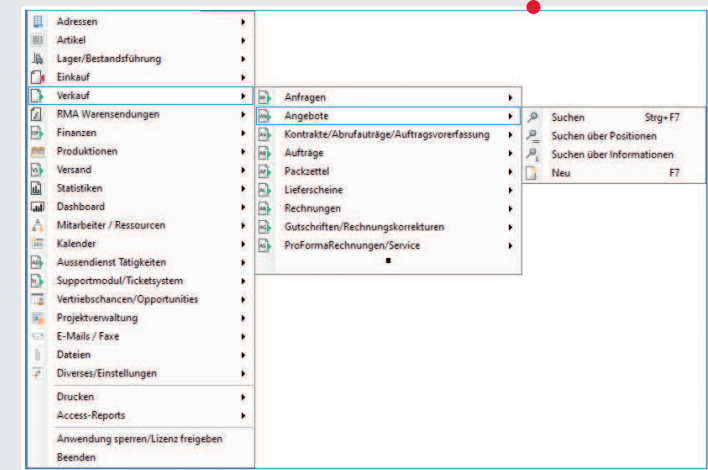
Adressen
Artikel
Lager/Bestandsführung
Einkauf
Verkauf
RMA Warensendungen
Finanzen
Produktionen
Versand
Statistiken
Dashboard
Mitarbeiter / Ressourcen
Kalender
Aussendienst Tätigkeiten
Supportmodul/Ticketsystem
Vertriebschancen/Opportunities
Projektverwaltung
E-Mails / Faxe
Dateien
Diverses/Einstellungen
Drucken
Access-Reports
Anwendung sperren/Lizenz freigeben
Beenden

Anfragen
Angebote
Kontrakte/Abrufaufträge/Auftragsvorerfassung
Aufträge
Packzettel
Lieferscheine
Rechnungen
Gutschriften/Rechnungskorrekturen
ProFormaRechnungen/Service

Suchen Strg+F7
Suchen über Positionen
Suchen über Informationen
Neu F7